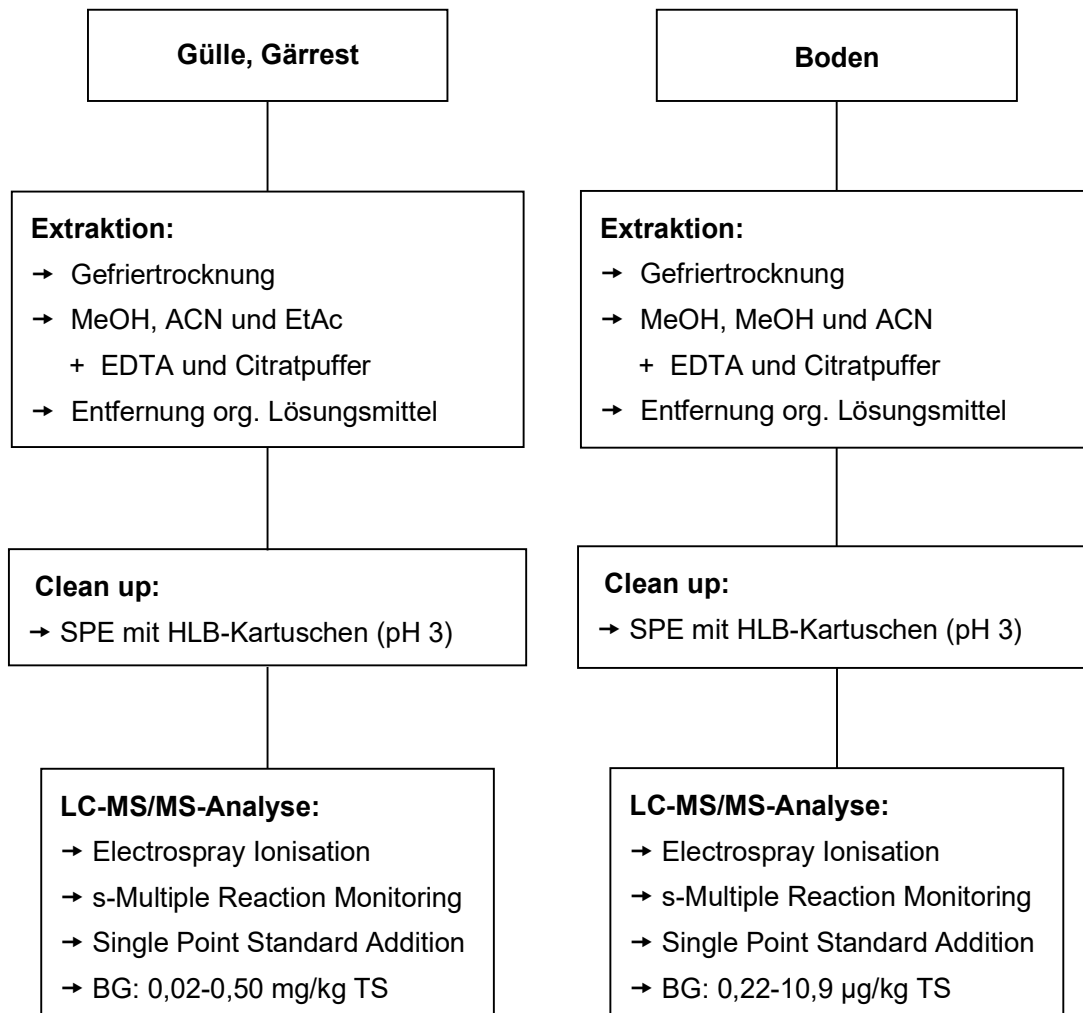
Gülle, Gärrest

Extraktion:
→ Gefriertrocknung
→ MeOH, ACN und EtAc
+ EDTA und Citratpuffer
→ Entfernung org. Lösungsmittel

Clean up:
→ SPE mit HLB-Kartuschen (pH 3)

LC-MS/MS-Analyse:
→ Electrospray Ionisation
→ s-Multiple Reaction Monitoring
→ Single Point Standard Addition
→ BG: 0,02-0,50 mg/kg TS

Boden

Extraktion:
→ Gefriertrocknung
→ MeOH, MeOH und ACN
+ EDTA und Citratpuffer
→ Entfernung org. Lösungsmittel

Clean up:
→ SPE mit HLB-Kartuschen (pH 3)

LC-MS/MS-Analyse:
→ Electrospray Ionisation
→ s-Multiple Reaction Monitoring
→ Single Point Standard Addition
→ BG: 0,22-10,9 µg/kg TS